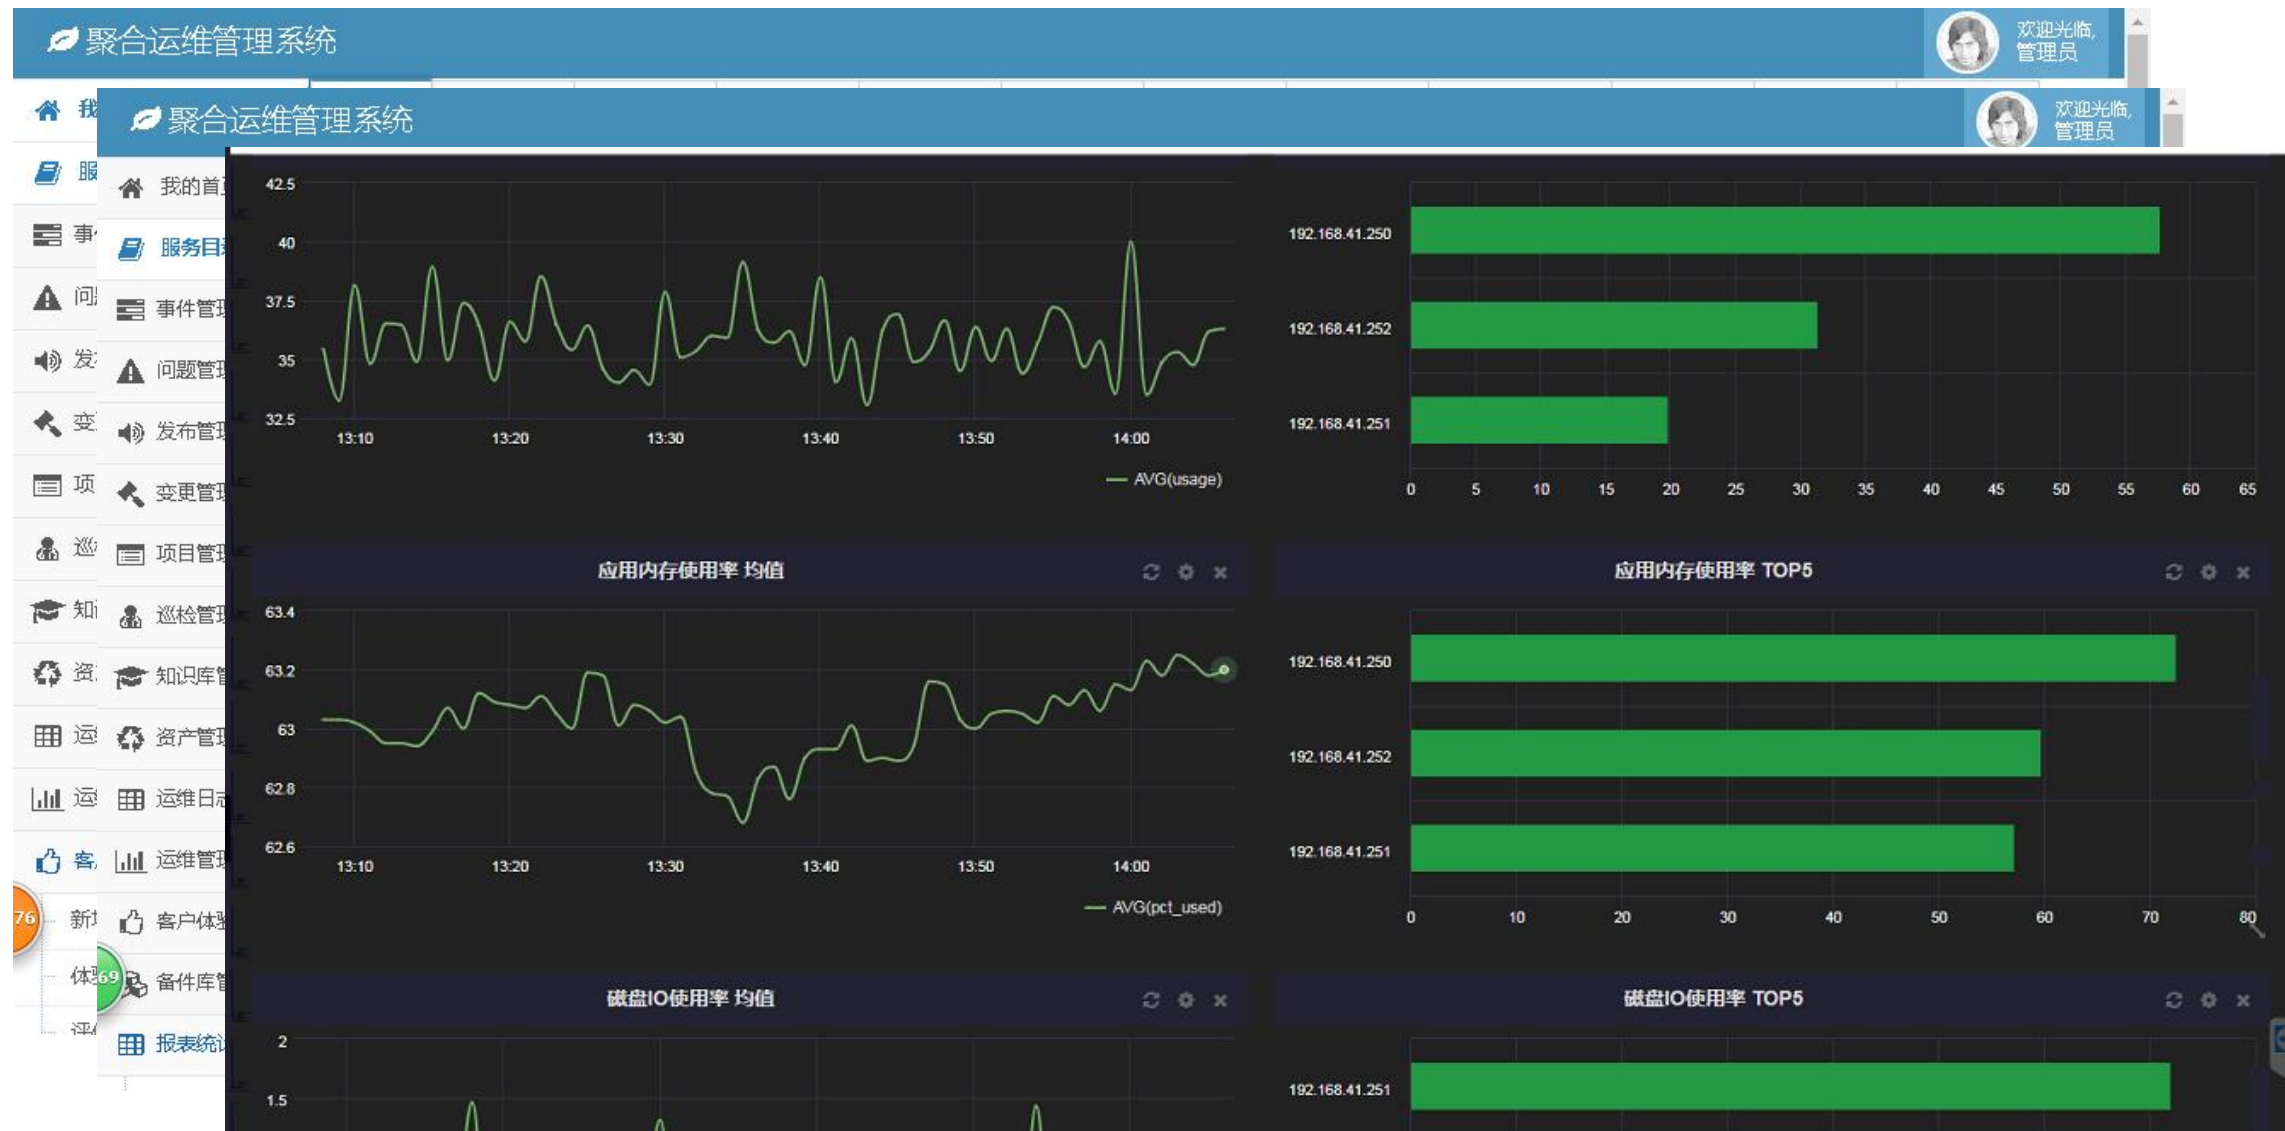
聚合运维管理系统

欢迎光临, 管理员

我
服
事
问
发
变
项
巡
知
资
运
运
客
76
新
体
69
评

聚合运维管理系统

欢迎光临, 管理员

我的首
服务目
事件管
问题管
发布管
变更管
项目管
巡检管
知识库
资产管
运维日
运维管
客户体
备件库
报表统

42.5
40
37.5
35
32.5
13:10
13:20
13:30
13:40
13:50
14:00
AVG(usage)

192.168.41.250
192.168.41.252
192.168.41.251
0 5 10 15 20 25 30 35 40 45 50 55 60 65

应用内存使用率 均值

63.4
63.2
63
62.8
62.6
13:10
13:20
13:30
13:40
13:50
14:00
AVG(pct_used)

应用内存使用率 TOP5

192.168.41.250
192.168.41.252
192.168.41.251
0 10 20 30 40 50 60 70 80

磁盘IO使用率 均值

2
1.5

磁盘IO使用率 TOP5

192.168.41.251